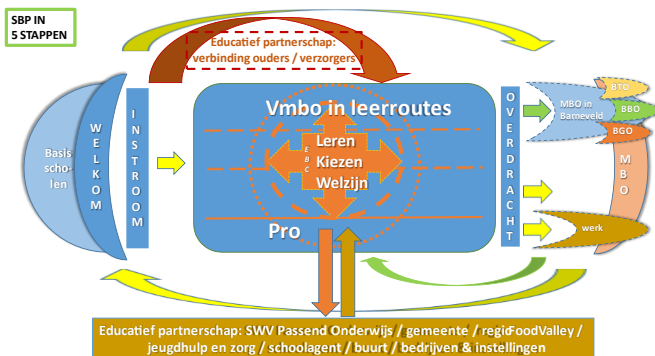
SBP IN
5 STAPPEN

Educatief partnerschap:
verbinding ouders / verzorgers

Basis
scho-
len

W
E
L
K
O
M

I
N
S
T
R
O
O
M

Vmbo in leerroutes

E
B
C

Leren
Kiezen
Welzijn

Pro

O
V
E
R
D
R
A
C
H
T

MBO in
Barneveld

BTC

BBO

BGO

M
B
O

werk

Educatief partnerschap: SWV Passend Onderwijs / gemeente / regio FoodValley / jeugdhulp en zorg / schoolagent / buurt / bedrijven & instellingen